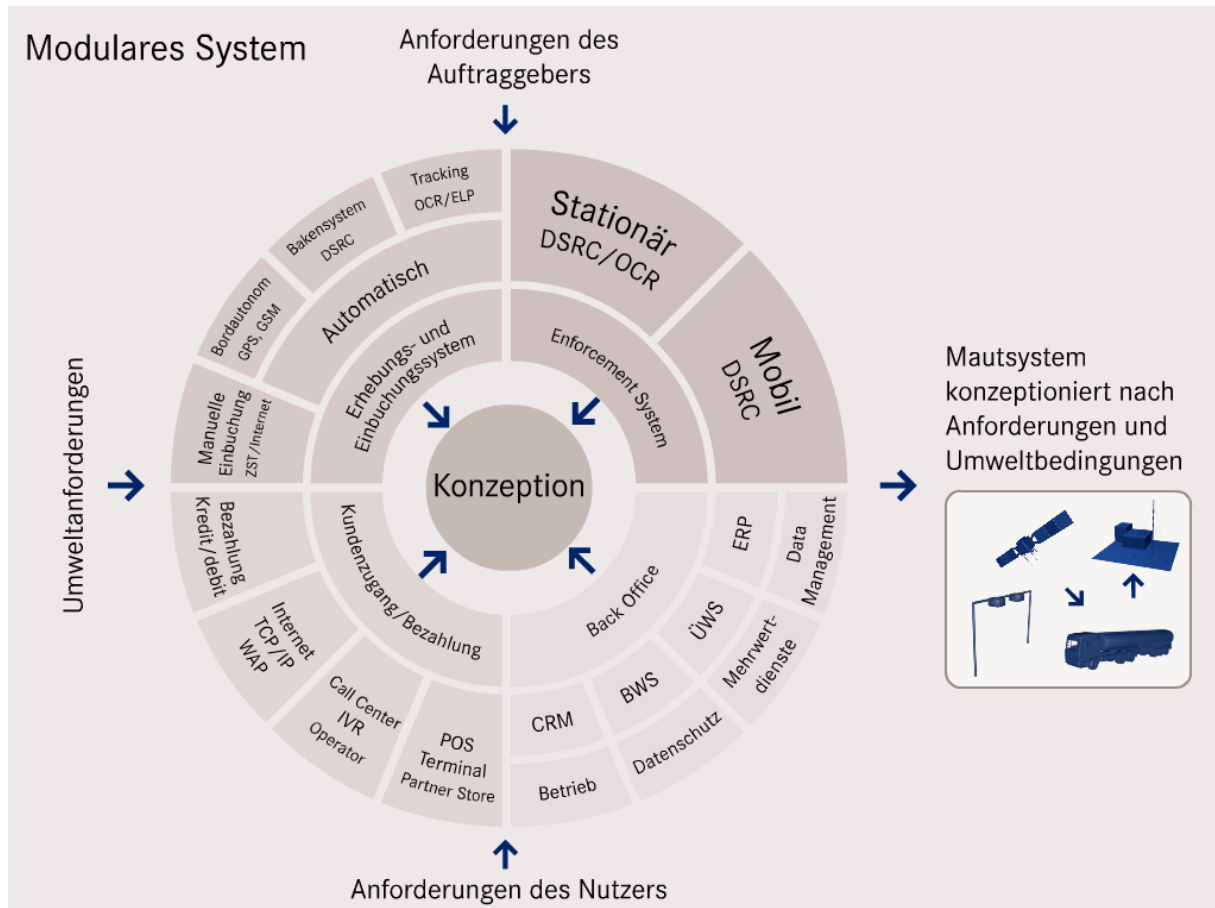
Modulares System

Anforderungen des Auftraggebers

Umweltanforderungen

Tracking OCR/ELP

Bakensystem DSRC

Bordautonom GPS, GSM

Manuelle Einbuchung ZST/Internet

Automatisch

Erhebungs- und Einbuchungssystem

Stationär DSRC/OCR

Mobil DSRC

Enforcement System

Konzeption

Bezahlung Kredit/debit

Internet TCP/IP WAP

Call Center IVR Operator

POS Terminal Partner Store

Kundenzugang/Bezahlung

Back Office

ERP

Data Management

ÜWS

Mehrwertdienste

BWS

CRM

Datenschutz

Betrieb

Mautsystem konzeptioniert nach Anforderungen und Umweltbedingungen

Anforderungen des Nutzers